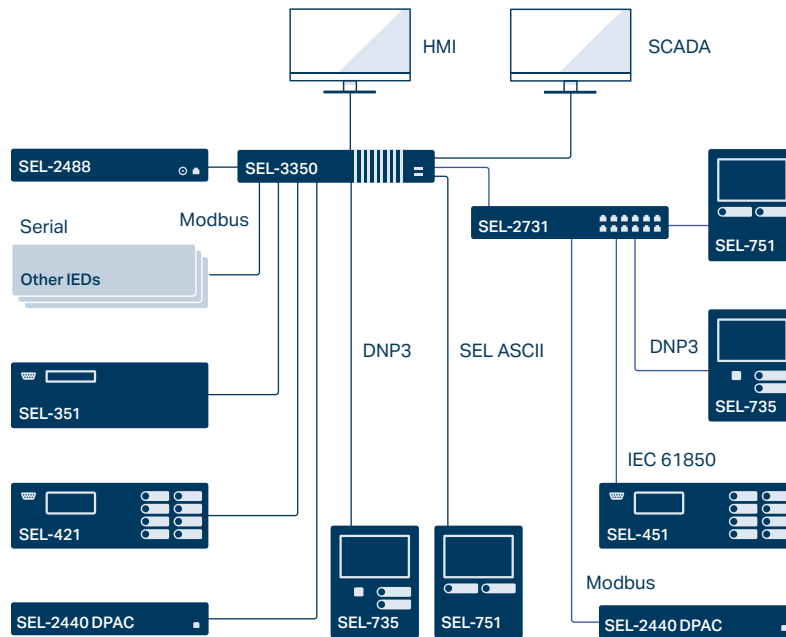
HMI

SCADA

SEL-2488

SEL-3350

SEL-2731

SEL-751

Serial

Modbus

Other IEDs

DNP3

SEL ASCII

DNP3

SEL-735

SEL-351

IEC 61850

SEL-421

SEL-451

SEL-735

SEL-751

Modbus

SEL-2440 DPAC

SEL-2440 DPAC